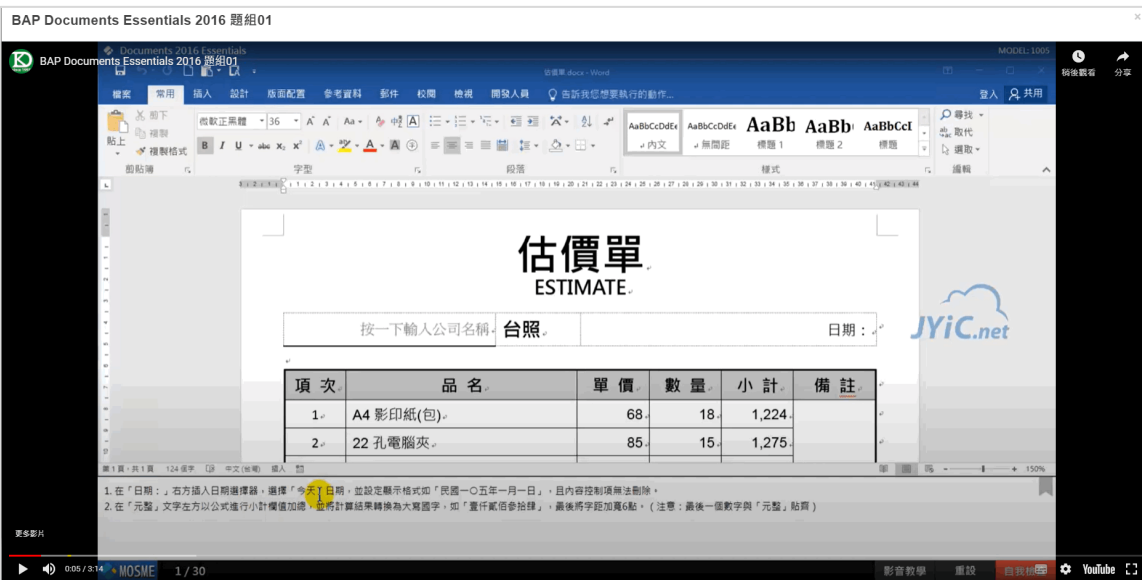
BAP Documents Essentials 2016 題組01

BAP Documents Essentials 2016 題組01

稍後觀看 分享

Documents 2016 Essentials

MODEL: 1005

估價單.docx - Word

檔案 常用 插入 設計 版面配置 參考資料 郵件 校閱 檢視 開發人員 告訴我您想要執行的動作... 登入 共用

剪下 複製 貼上 複製格式 剪貼簿

微軟正黑體 36 字型

段落

AaBbCcDdEe 內文 AaBbCcDdEe 無間距 AaBb 標題 1 AaBb 標題 2 AaBbCcI 標題 樣式

尋找 取代 選取 編輯

估價單

ESTIMATE

按一下輸入公司名稱 台照 日期：

| 項 次 | 品 名 | 單 價 | 數 量 | 小 計 | 備 註 |
|---|---|---|---|---|---|
| 1 | A4 影印紙(包) | 68 | 18 | 1,224 | |
| 2 | 22 孔電腦夾 | 85 | 15 | 1,275 | |

JYiC.net

第1頁，共1頁 124 個字 中文(台灣) 插入 150%

1. 在「日期：」右方插入日期選擇器，選擇「今天」日期，並設定顯示格式如「民國一〇五年一月一日」，且內容控制項無法刪除。

2. 在「元整」文字左方以公式進行小計欄值加總，並將計算結果轉換為大寫國字，如「壹仟貳佰參拾肆」，最後將字距加寬6點。(注意：最後一個數字與「元整」貼齊)

更多影片

0:05 / 3:14 MOSME 1 / 30 影音教學 重設 自我檢測 YouTube